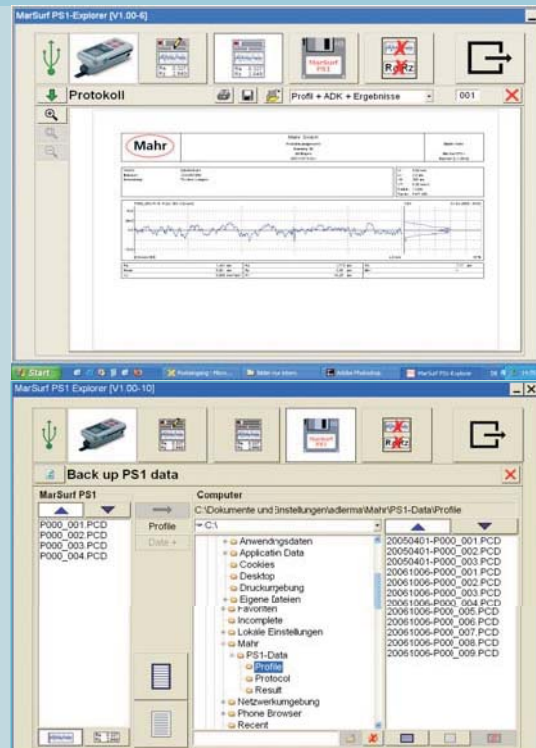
MarSurf PS1-Explorer [V1.00-6]

Protokoll

Profil + ADK + Ergebnisse

001

Mahr

Mahr GmbH

Start

MarSurf PS1 Explorer [V1.00-10]

MarSurf PS1

Back up PS1 data

MarSurf PS1

Computer

C:\Dokumente und Einstellungen\adlerma\Mahr\PS1-Data\Profile

P000_001.PCD
P000_002.PCD
P000_003.PCD
P000_004.PCD

Profile

Data +

C:\

Anwendungsdaten
Application Data
Cookies
Desktop
Druckumgebung
Eigene Dateien
Favoriten
Incomplete
Lokale Einstellungen
Mahr
PS1-Data
Profile
Protocol
Result
Netzwerkumgebung
Phone Browser
Recent

20050401-P000_001.PCD
20050401-P000_002.PCD
20050401-P000_003.PCD
20061006-P000_001.PCD
20061006-P000_002.PCD
20061006-P000_003.PCD
20061006-P000_004.PCD
20061006-P000_005.PCD
20061006-P000_006.PCD
20061006-P000_007.PCD
20061006-P000_008.PCD
20061006-P000_009.PCD